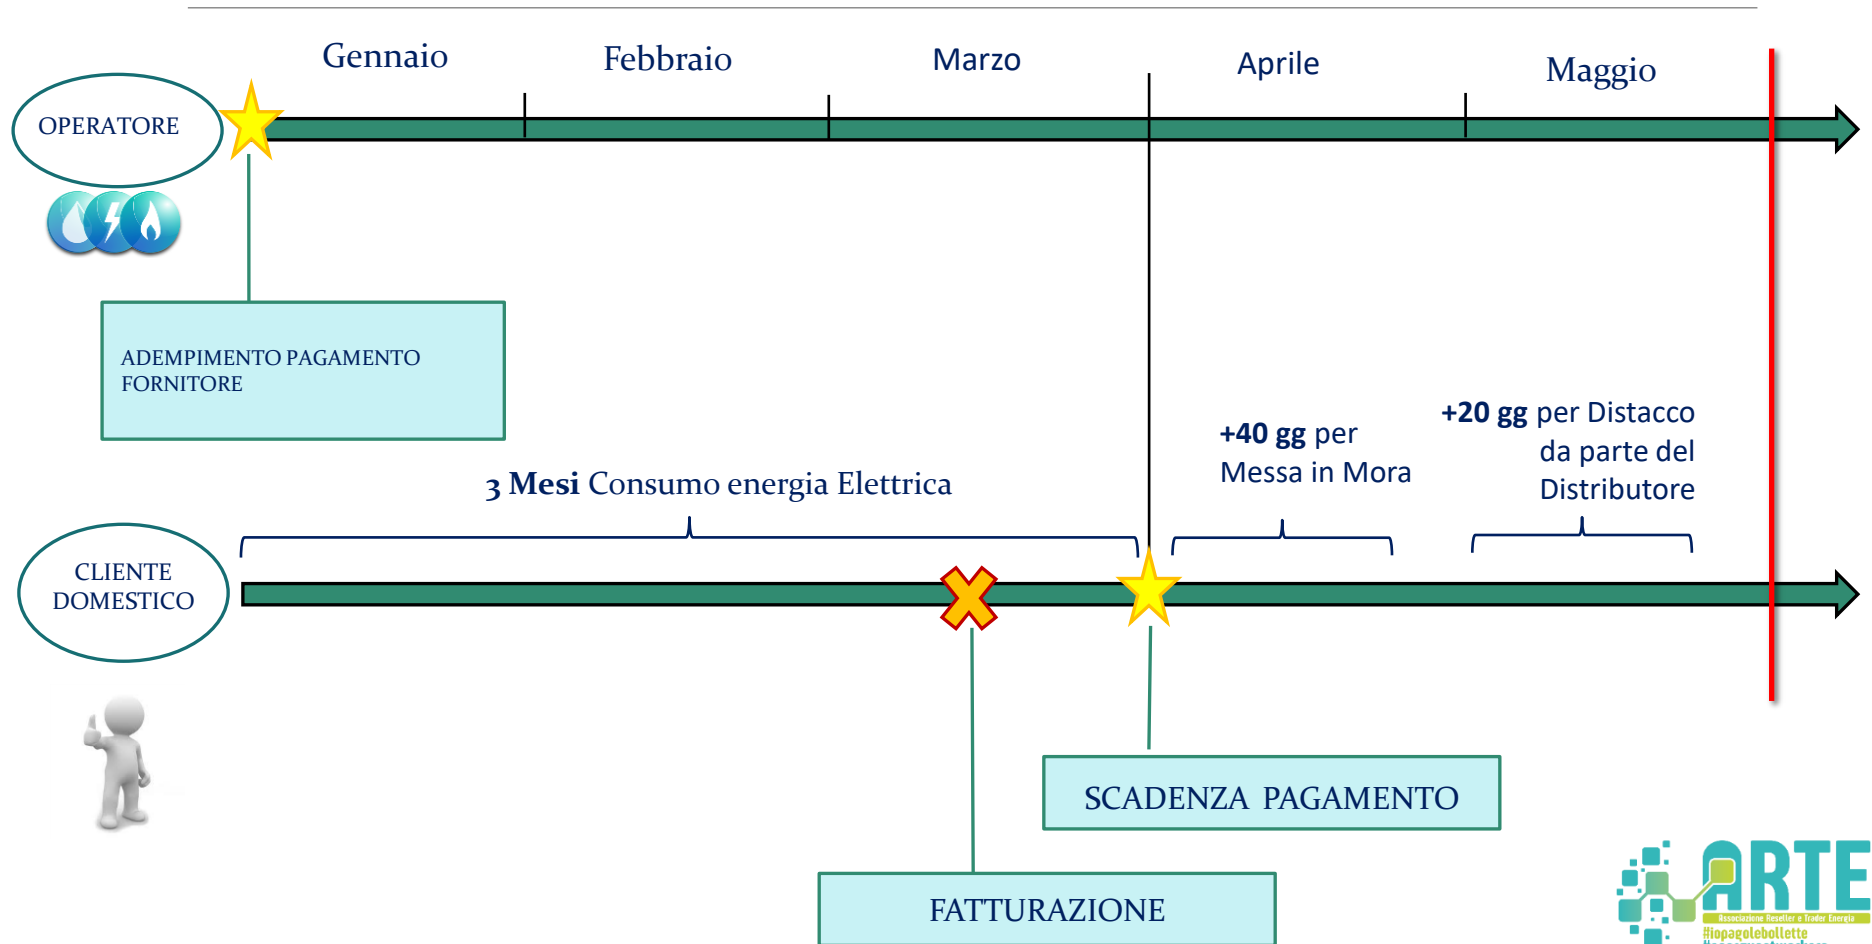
OPERATORE

Gennaio

Febbraio

Marzo

Aprile

Maggio

ADEMPIMENTO PAGAMENTO FORNITORE

3 Mesi Consumo energia Elettrica

+40 gg per Messa in Mora

+20 gg per Distacco da parte del Distributore

CLIENTE DOMESTICO

SCADENZA PAGAMENTO

FATTURAZIONE

ARTE
Associazione Reseller e Trader Energia
#iopagolebollette
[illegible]